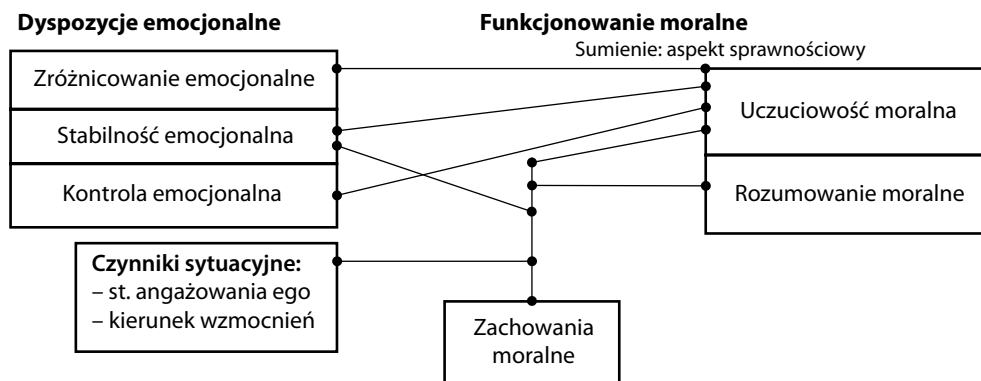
Dyspozycje emocjonalne

Funkcjonowanie moralne

Sumienie: aspekt sprawnościowy

Zróżnicowanie emocjonalne

Stabilność emocjonalna

Kontrola emocjonalna

Uczuciowość moralna

Rozumowanie moralne

Czynniki sytuacyjne:
– st. angażowania ego
– kierunek wzmocnień

Zachowania moralne